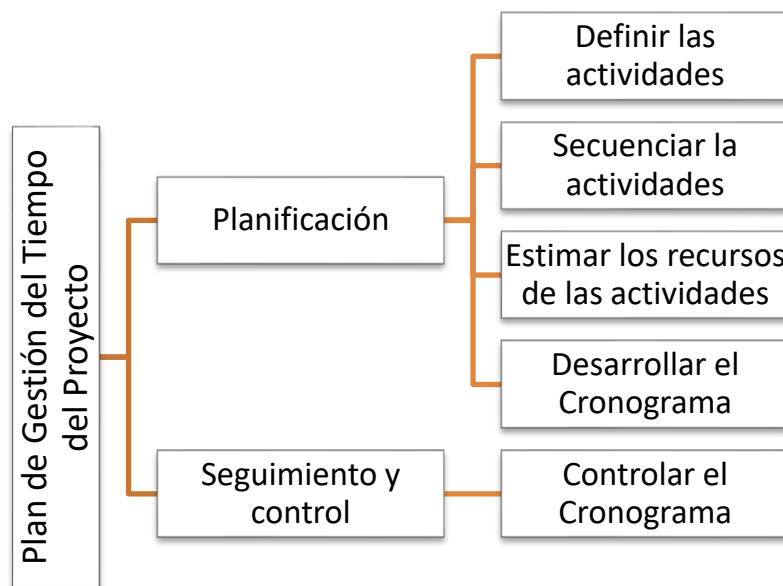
Plan de Gestión del Tiempo del Proyecto

Planificación

Definir las actividades

Secuenciar la actividades

Estimar los recursos de las actividades

Desarrollar el Cronograma

Seguimiento y control

Controlar el Cronograma